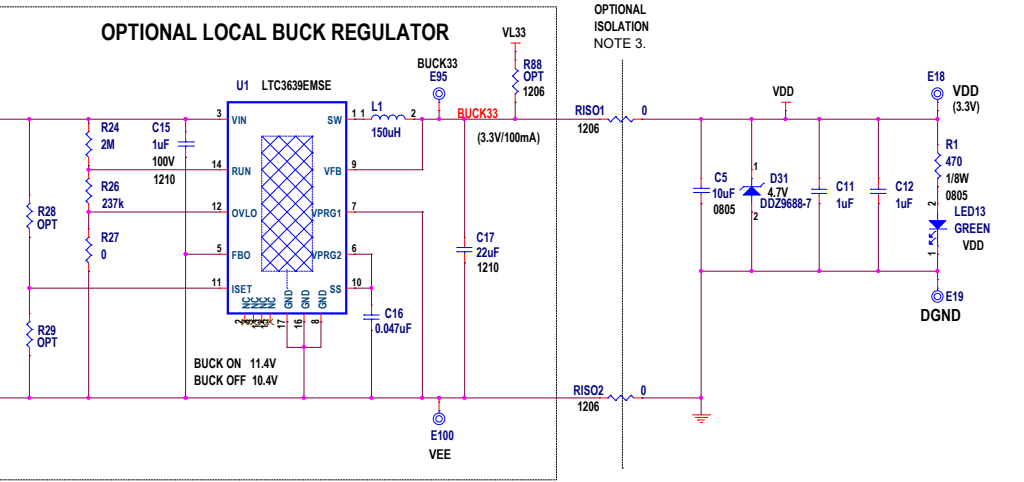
OPTIONAL LOCAL BUCK REGULATOR

OPTIONAL ISOLATION NOTE 3.

VL33

R88 OPT 1206

BUCK33 E95

U1 LTC3639EMSE

L1 150uH

BUCK33

(3.3V/100mA)

RISO1 1206 0

VDD

E18 VDD (3.3V)

3 VIN

SW 1 1 2

R24 2M

C15 1uF 100V 1210

14 RUN

VFB 9

R26 237k

12 OVLO

VPRG1 7

R28 OPT

R27 0

5 FBO

VPRG2 6

C17 22uF 1210

11 ISET

SS 10

GND GND GND

NC NC NC

4 13 15 17 16 8

C16 0.047uF

R29 OPT

C5 10uF 0805

1 D31 4.7V DDZ9688-7 2

C11 1uF

C12 1uF

R1 470 1/8W 0805

2 LED13 GREEN VDD 1

E19 DGND

BUCK ON 11.4V
BUCK OFF 10.4V

RISO2 1206 0

E100 VEE